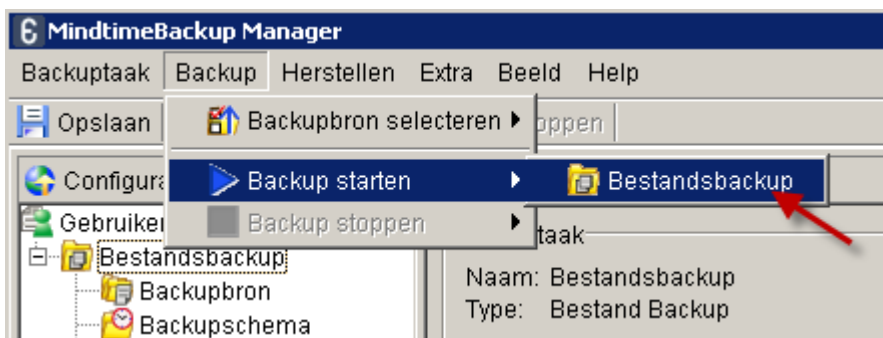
MindtimeBackup Manager

Backuptaak Backup Herstellen Extra Beeld Help

Opslaan

Backupbron selecteren ▸

Backup starten ▸

Backup stoppen ▸

Bestandsbackup

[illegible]oppen

Configura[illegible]

Gebruike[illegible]

Bestandsbackup

Backupbron

Backupschema

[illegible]taak

Naam: Bestandsbackup
Type: Bestand Backup